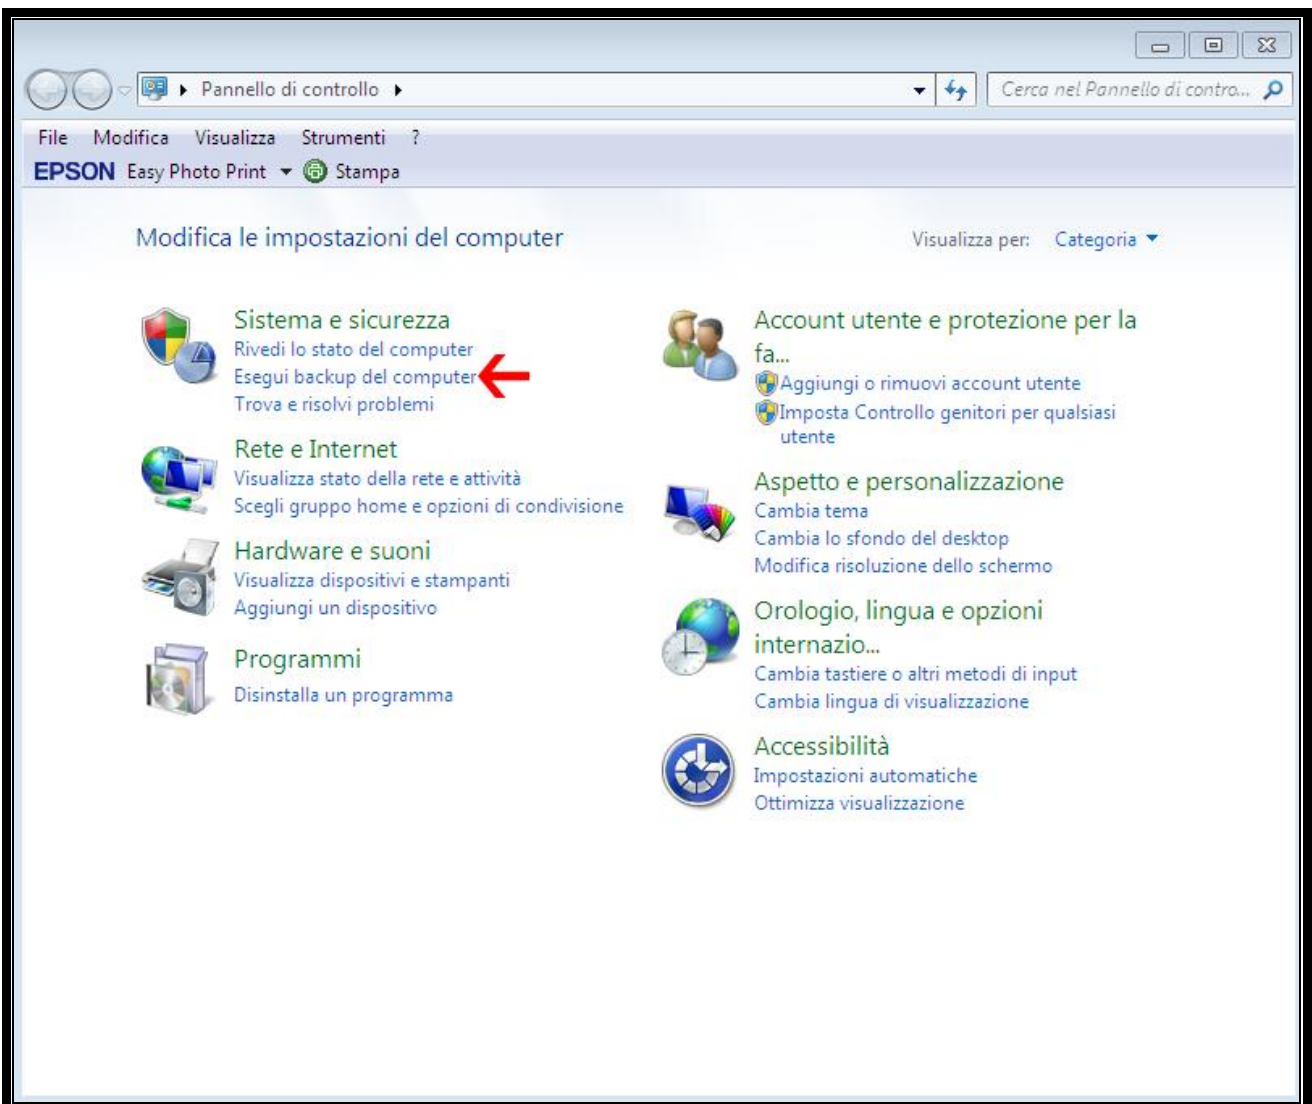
Pannello di controllo

Cerca nel Pannello di contro...

File Modifica Visualizza Strumenti ?

EPSON Easy Photo Print Stampa

Modifica le impostazioni del computer

Visualizza per: Categoria

Sistema e sicurezza
Rivedi lo stato del computer
Esegui backup del computer
Trova e risolvi problemi

Rete e Internet
Visualizza stato della rete e attività
Scegli gruppo home e opzioni di condivisione

Hardware e suoni
Visualizza dispositivi e stampanti
Aggiungi un dispositivo

Programmi
Disinstalla un programma

Account utente e protezione per la fa...
Aggiungi o rimuovi account utente
Imposta Controllo genitori per qualsiasi utente

Aspetto e personalizzazione
Cambia tema
Cambia lo sfondo del desktop
Modifica risoluzione dello schermo

Orologio, lingua e opzioni internazio...
Cambia tastiere o altri metodi di input
Cambia lingua di visualizzazione

Accessibilità
Impostazioni automatiche
Ottimizza visualizzazione